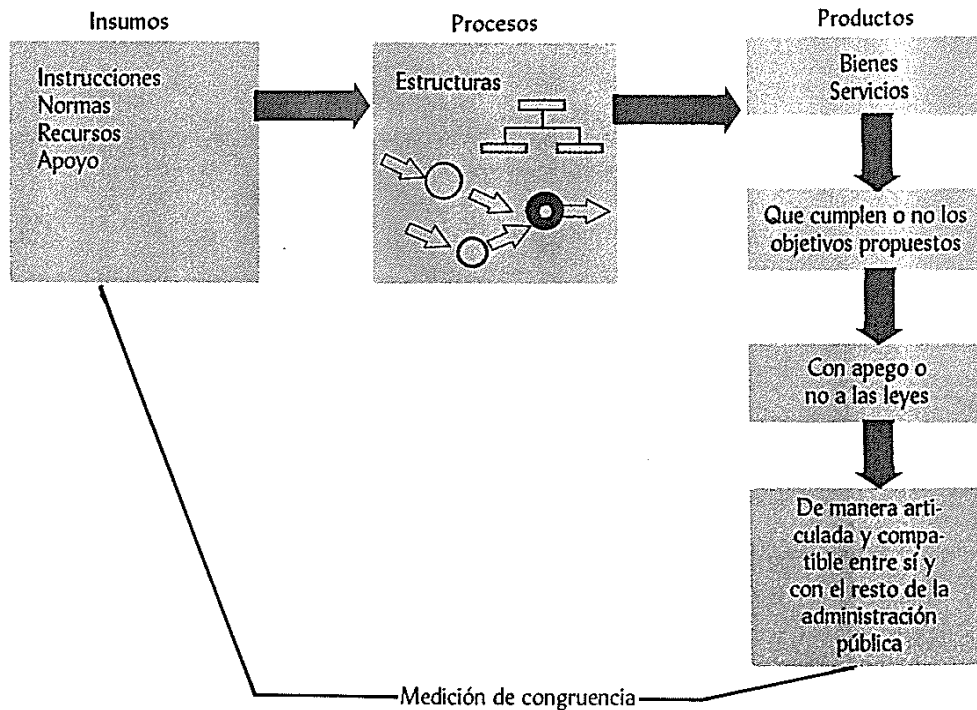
Insumos

Instrucciones
Normas
Recursos
Apoyo

Procesos

Estructuras

Productos

Bienes
Servicios

Que cumplen o no los objetivos propuestos

Con apego o no a las leyes

De manera articulada y compatible entre sí y con el resto de la administración pública

Medición de congruencia